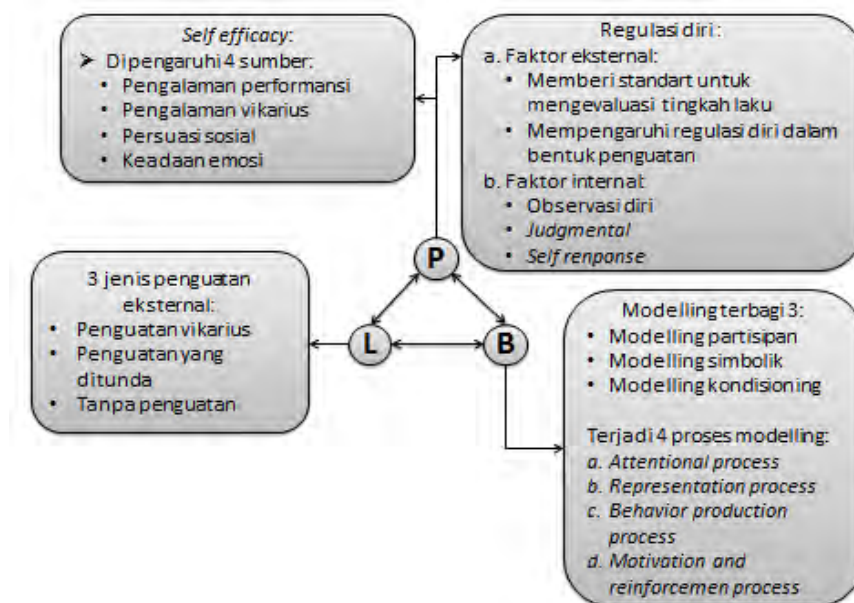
*Self efficacy*:
➢ Dipengaruhi 4 sumber:
• Pengalaman performansi
• Pengalaman vikarius
• Persuasi sosial
• Keadaan emosi

Regulasi diri :
a. Faktor eksternal:
• Memberi standart untuk mengevaluasi tingkah laku
• Mempengaruhi regulasi diri dalam bentuk penguatan
b. Faktor internal:
• Observasi diri
• *Judgmental*
• *Self renponse*

P

3 jenis penguatan eksternal:
• Penguatan vikarius
• Penguatan yang ditunda
• Tanpa penguatan

L

B

Modelling terbagi 3:
• Modelling partisipan
• Modelling simbolik
• Modelling kondisioning

Terjadi 4 proses modelling:
*a. Attentional process*
*b. Representation process*
*c. Behavior production process*
*d. Motivation and reinforcemen process*